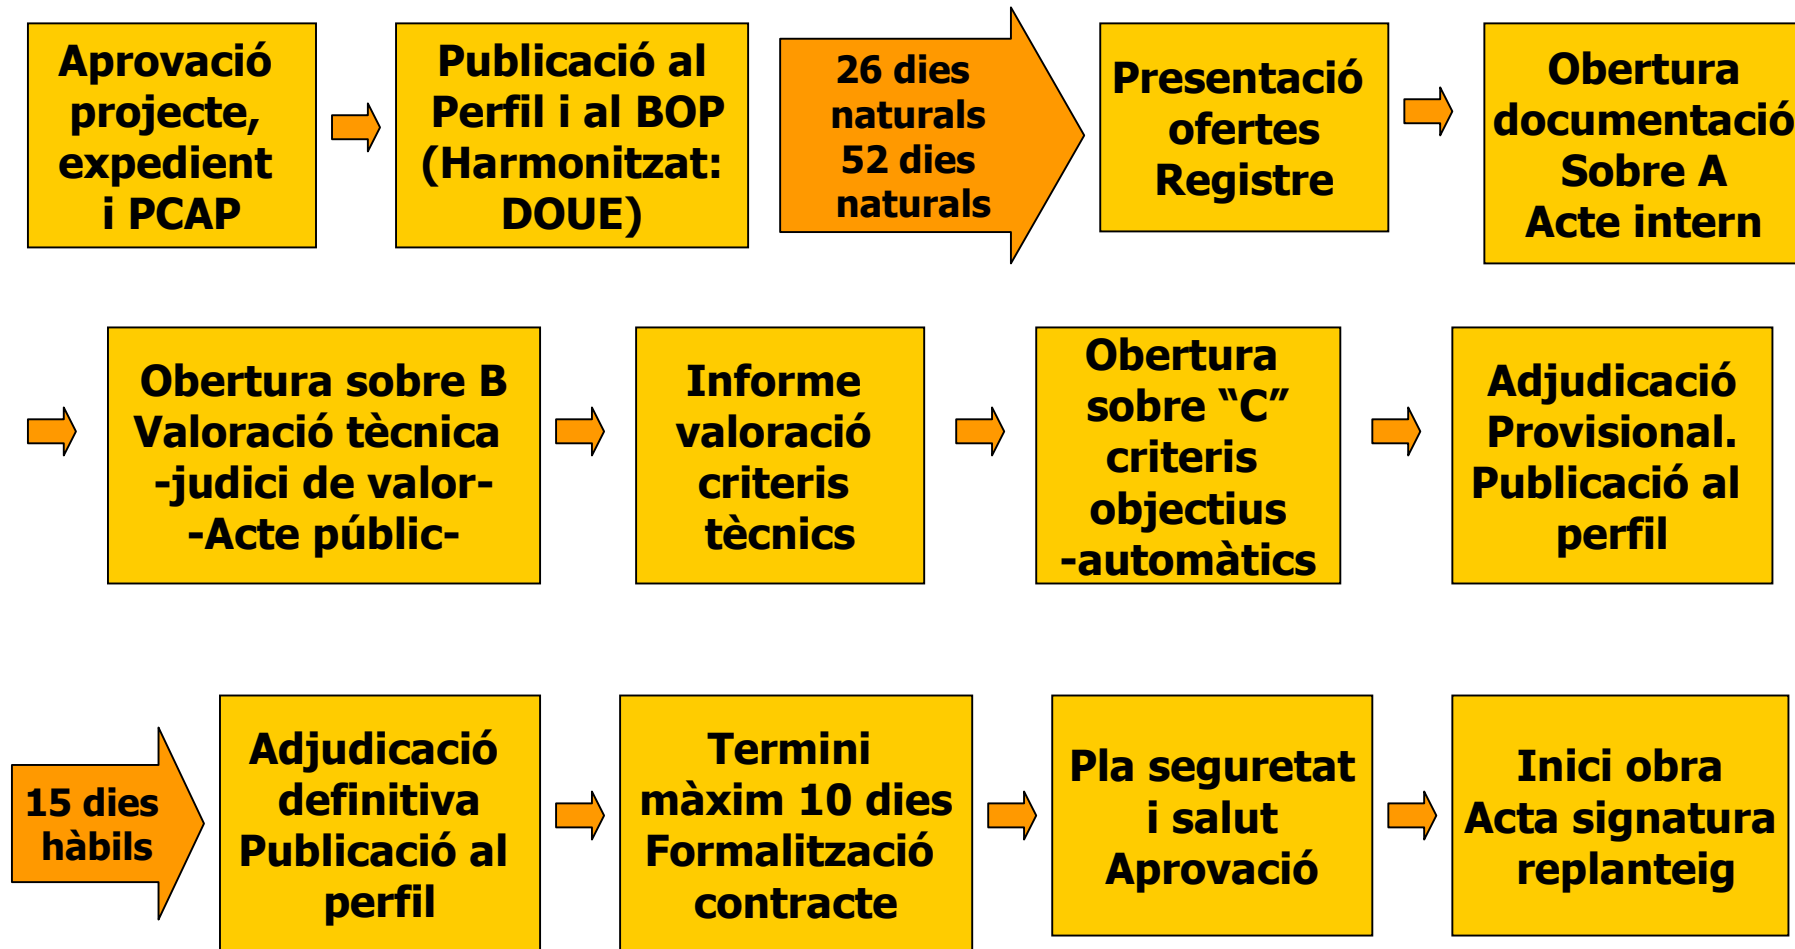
Aprovació projecte, expedient i PCAP

Publicació al Perfil i al BOP (Harmonitzat: DOUE)

26 dies naturals
52 dies naturals

Presentació ofertes Registre

Obertura documentació Sobre A Acte intern

Obertura sobre B Valoració tècnica -judici de valor- -Acte públic-

Informe valoració criteris tècnics

Obertura sobre "C" criteris objectius -automàtics

Adjudicació Provisional. Publicació al perfil

15 dies hàbils

Adjudicació definitiva Publicació al perfil

Termini màxim 10 dies Formalització contracte

Pla seguretat i salut Aprovació

Inici obra Acta signatura replanteig